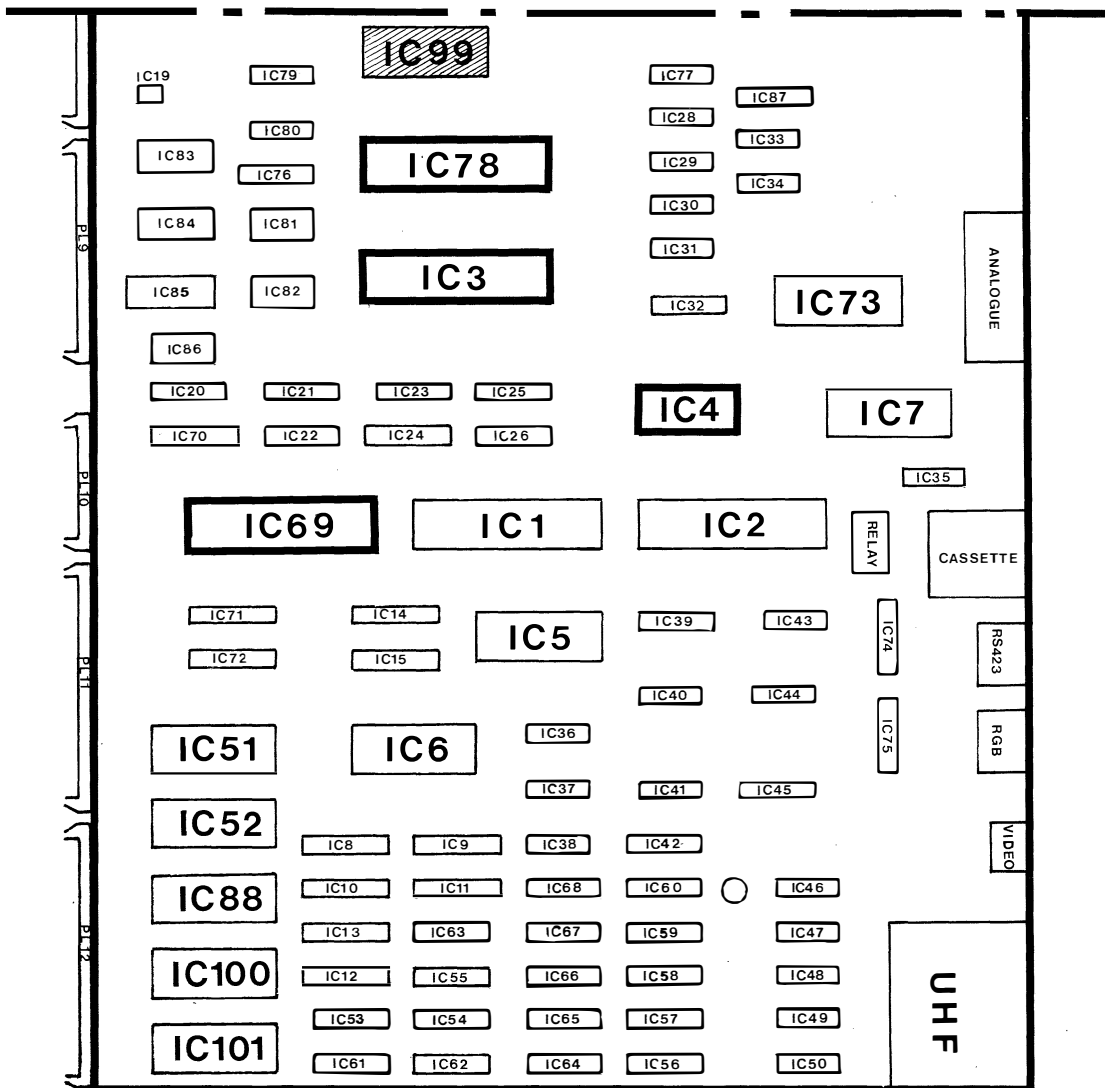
IC99
IC19
IC79
IC77
IC87
IC28
IC33
IC80
IC83
IC78
IC29
IC76
IC34
IC30
IC84
IC81
PL9
IC31
ANALOGUE
IC3
IC85
IC82
IC32
IC73
IC86
IC20
IC21
IC23
IC25
IC4
IC7
IC70
IC22
IC24
IC26
IC35
PL10
IC69
IC1
IC2
RELAY
CASSETTE
IC71
IC14
IC39
IC43
IC5
IC74
RS423
IC72
IC15
PL11
IC40
IC44
IC75
IC36
IC51
IC6
RGB
IC37
IC41
IC45
IC52
IC8
IC9
IC38
IC42
VIDEO
IC10
IC11
IC68
IC60
IC46
IC88
PL12
IC13
IC63
IC67
IC59
IC47
IC100
IC12
IC55
IC66
IC58
IC48
UHF
IC53
IC54
IC65
IC57
IC49
IC101
IC61
IC62
IC64
IC56
IC50